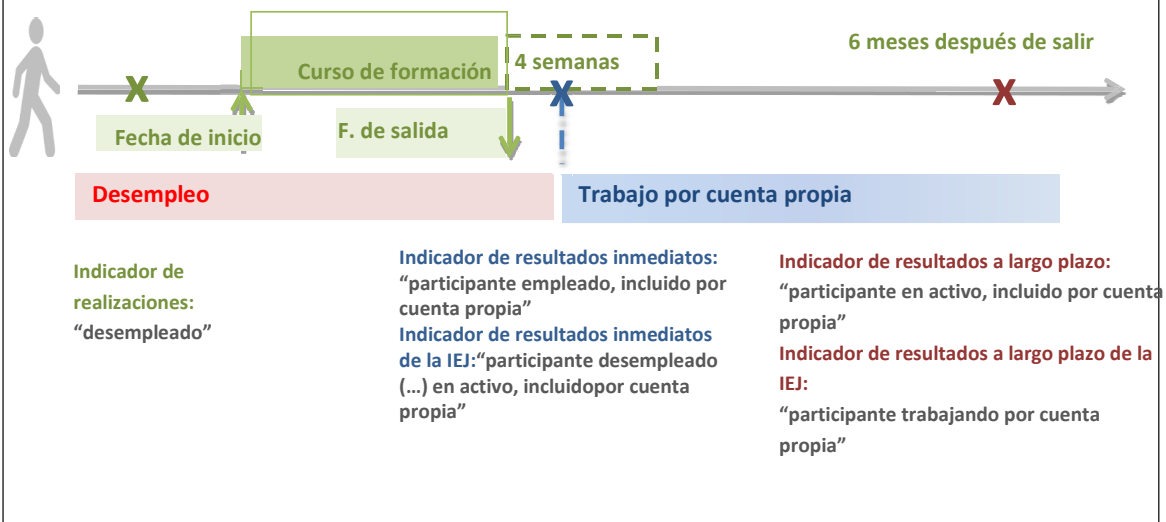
Curso de formación

4 semanas

6 meses después de salir

X

X

X

Fecha de inicio

F. de salida

Desempleo

Trabajo por cuenta propia

Indicador de realizaciones: "desempleado"

Indicador de resultados inmediatos: "participante empleado, incluido por cuenta propia"
Indicador de resultados inmediatos de la IEJ:"participante desempleado (...) en activo, incluidopor cuenta propia"

Indicador de resultados a largo plazo: "participante en activo, incluido por cuenta propia"
Indicador de resultados a largo plazo de la IEJ:
"participante trabajando por cuenta propia"